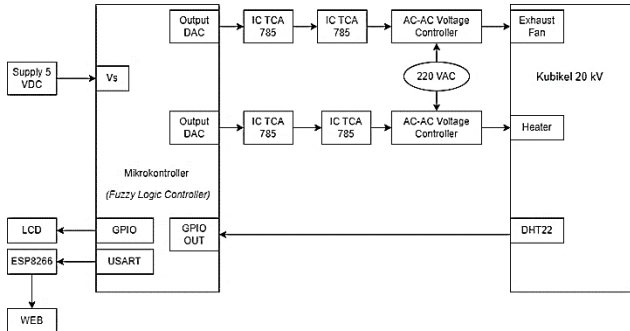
Supply 5 VDC

Vs

Output DAC

IC TCA 785

IC TCA 785

AC-AC Voltage Controller

Exhaust Fan

220 VAC

Kubikel 20 kV

Output DAC

IC TCA 785

IC TCA 785

AC-AC Voltage Controller

Heater

Mikrokontroller

(Fuzzy Logic Controller)

LCD

GPIO

GPIO OUT

DHT22

ESP8266

USART

WEB